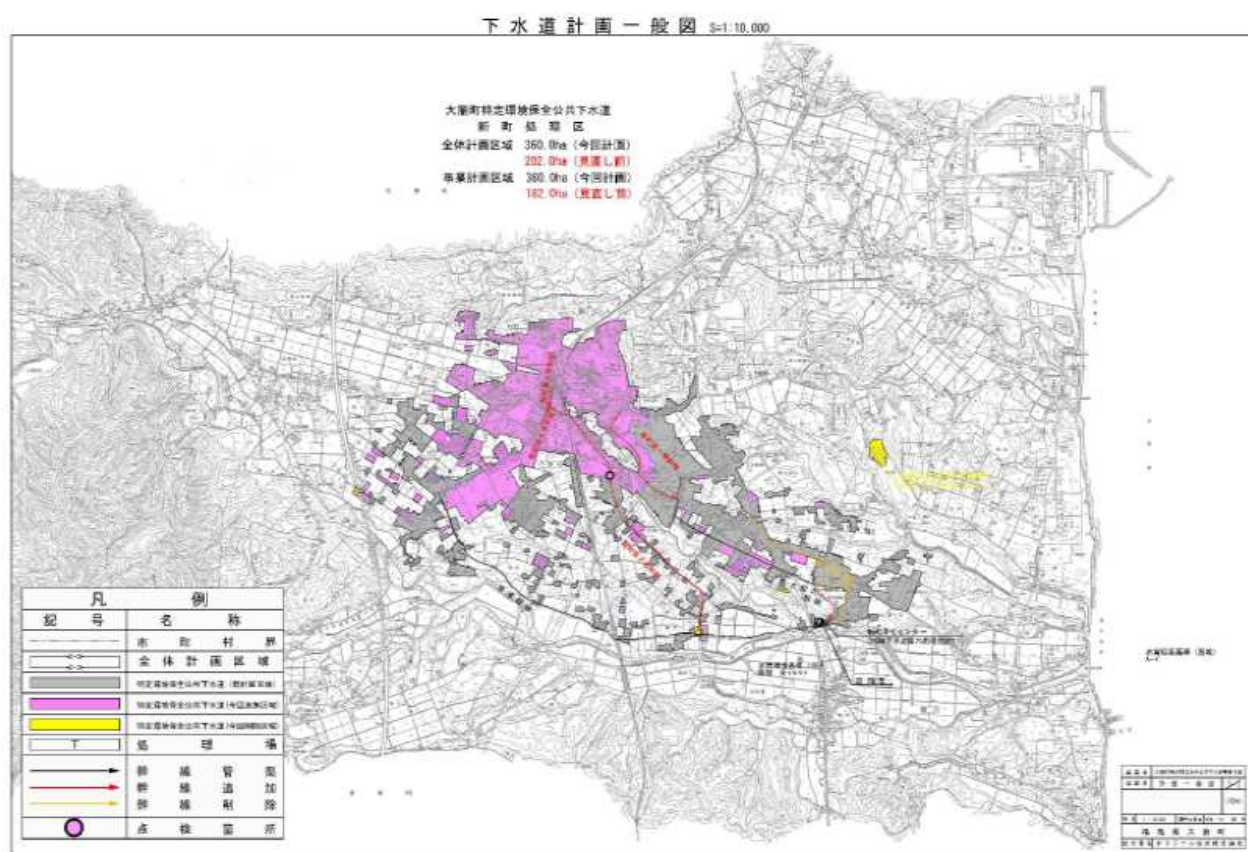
下水道計画一般図 S=1:10,000

大潟町特定環境保全公共下水道
新町処理区
全体計画区域 360.0ha（今回計画）
202.0ha（見直し前）
事業計画区域 360.0ha（今回計画）
182.0ha（見直し前）

| 凡 | 例 |
|---|---|
| 記号 | 名称 |
| | 市町村界 |
| | 全体計画区域 |
| | 特定環境保全公共下水道（既計画区域） |
| | 特定環境保全公共下水道（今回追加区域） |
| | 特定環境保全公共下水道（今回削除区域） |
| | 処理場 |
| | 幹線管渠 |
| | 幹線追加 |
| | 幹線削除 |
| | 点検箇所 |

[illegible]